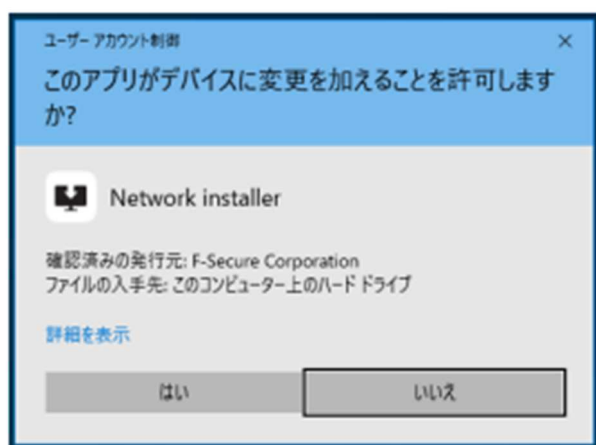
ユーザー アカウント制御

×

このアプリがデバイスに変更を加えることを許可しますか?

Network installer

確認済みの発行元: F-Secure Corporation
ファイルの入手先: このコンピューター上のハード ドライブ

詳細を表示

はい

いいえ